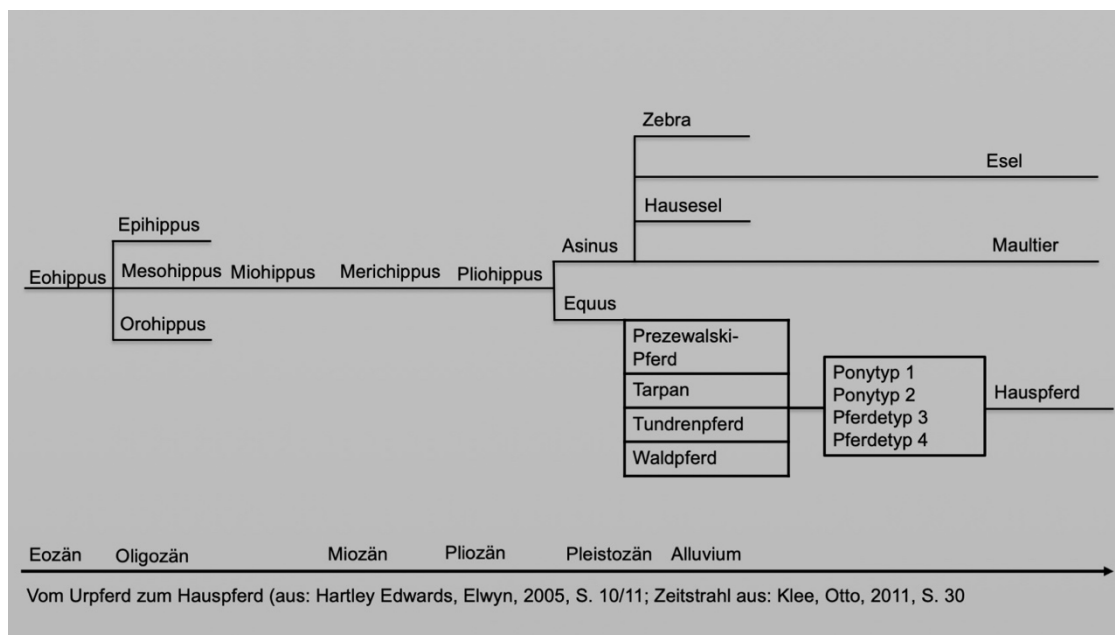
Zebra

Esel

Hausesel

Epihippus

Asinus

Maultier

Eohippus Mesohippus Miohippus Merichippus Pliohippus

Orohippus

Equus

Prezewalski-Pferd

Tarpan

Tundrenpferd

Waldpferd

Ponytyp 1
Ponytyp 2
Pferdetyp 3
Pferdetyp 4

Hauspferd

Eozän Oligozän Miozän Pliozän Pleistozän Alluvium

Vom Urpferd zum Hauspferd (aus: Hartley Edwards, Elwyn, 2005, S. 10/11; Zeitstrahl aus: Klee, Otto, 2011, S. 30